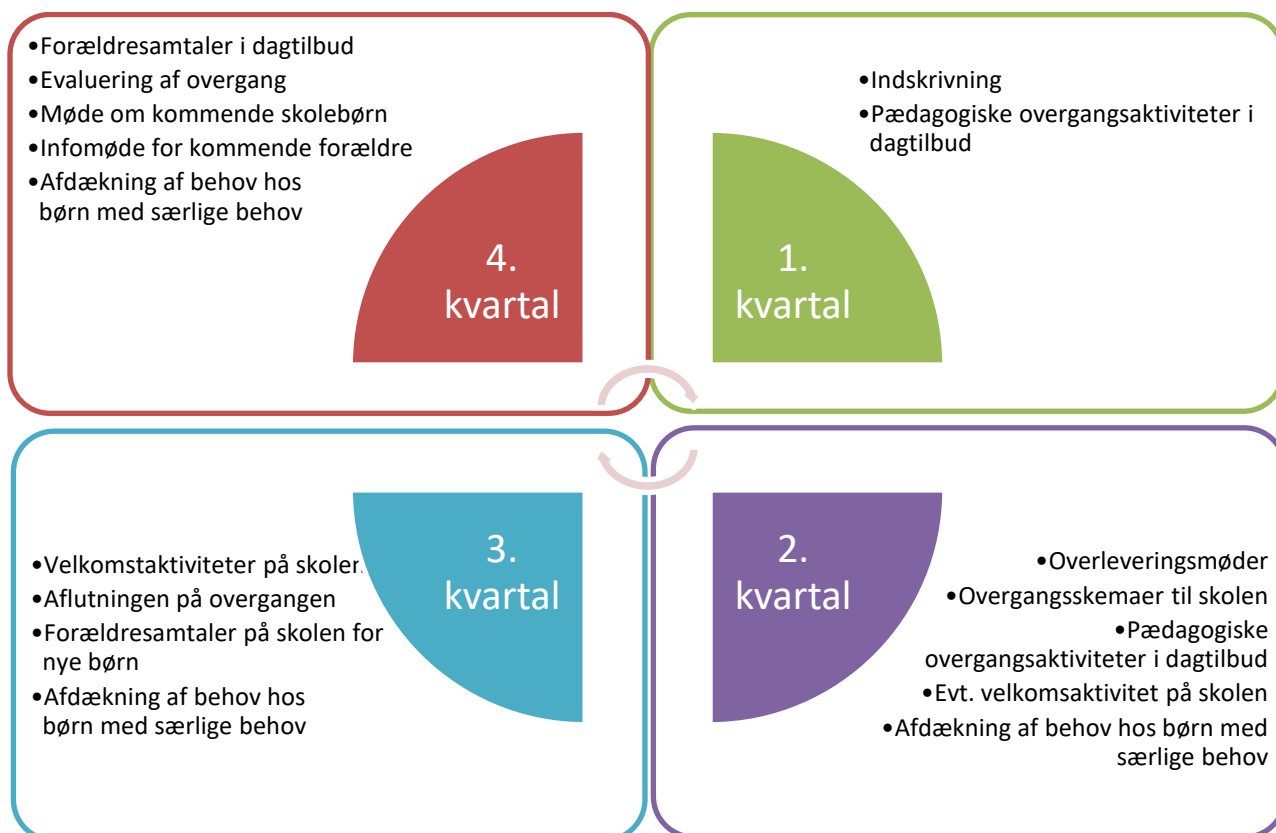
•Forældresamtaler i dagtilbud
•Evaluering af overgang
•Møde om kommende skolebørn
•Infomøde for kommende forældre
•Afdækning af behov hos børn med særlige behov

4. kvartal

•Indskrivning
•Pædagogiske overgangsaktiviteter i dagtilbud

1. kvartal

•Velkomstaktiviteter på skolen
•Aflutningen på overgangen
•Forældresamtaler på skolen for nye børn
•Afdækning af behov hos børn med særlige behov

3. kvartal

2. kvartal

•Overleveringsmøder
•Overgangsskemaer til skolen
•Pædagogiske overgangsaktiviteter i dagtilbud
•Evt. velkomsaktivitet på skolen
•Afdækning af behov hos børn med særlige behov